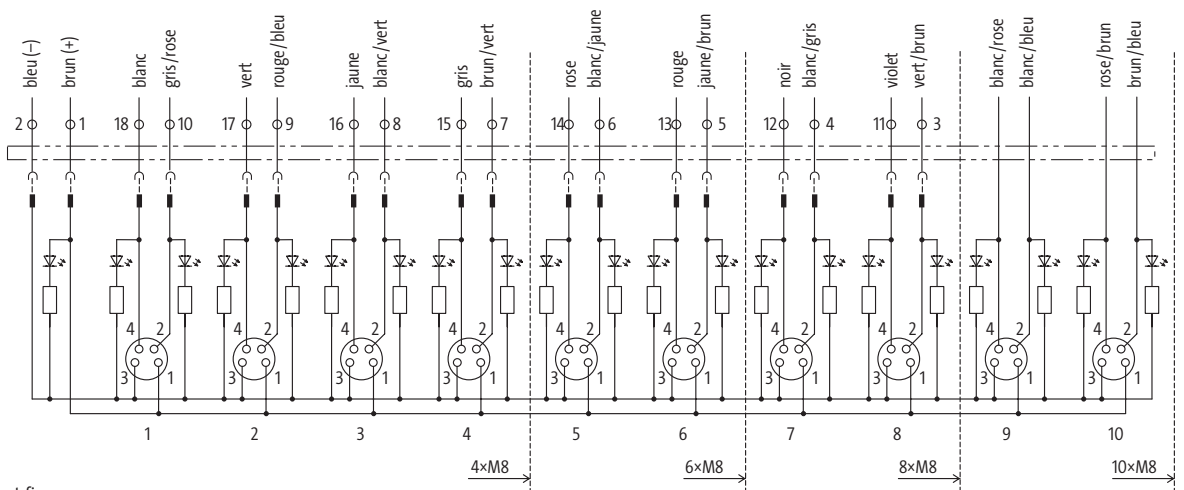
bleu (–)
brun (+)
blanc
gris/rose
vert
rouge/bleu
jaune
blanc/vert
gris
brun/vert
rose
blanc/jaune
rouge
jaune/brun
noir
blanc/gris
violet
vert/brun
blanc/rose
blanc/bleu
rose/brun
brun/bleu

2 1 18 10 17 9 16 8 15 7 14 6 13 5 12 4 11 3

4 2 3 1

1 2 3 4 5 6 7 8 9 10

4×M8
6×M8
8×M8
10×M8